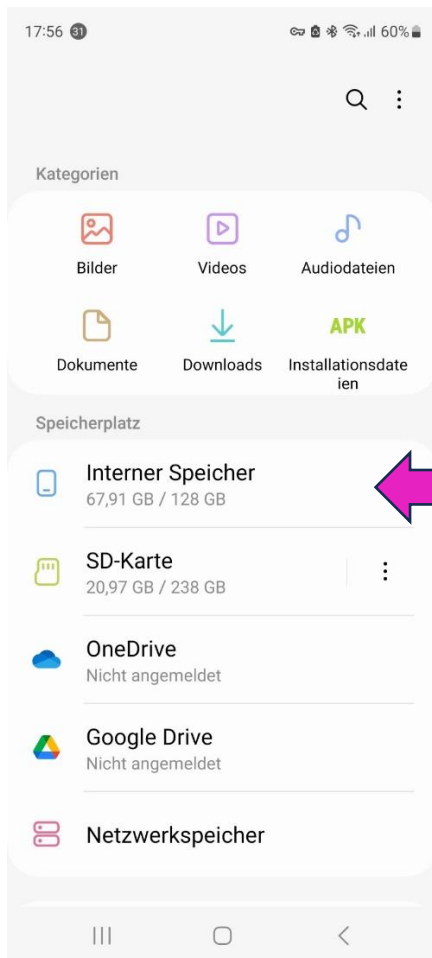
17:56 31

60%

Kategorien

Bilder

Videos

Audiodateien

APK

Dokumente

Downloads

Installationsdateien

Speicherplatz

Interner Speicher
67,91 GB / 128 GB

SD-Karte
20,97 GB / 238 GB

OneDrive
Nicht angemeldet

Google Drive
Nicht angemeldet

Netzwerkspeicher